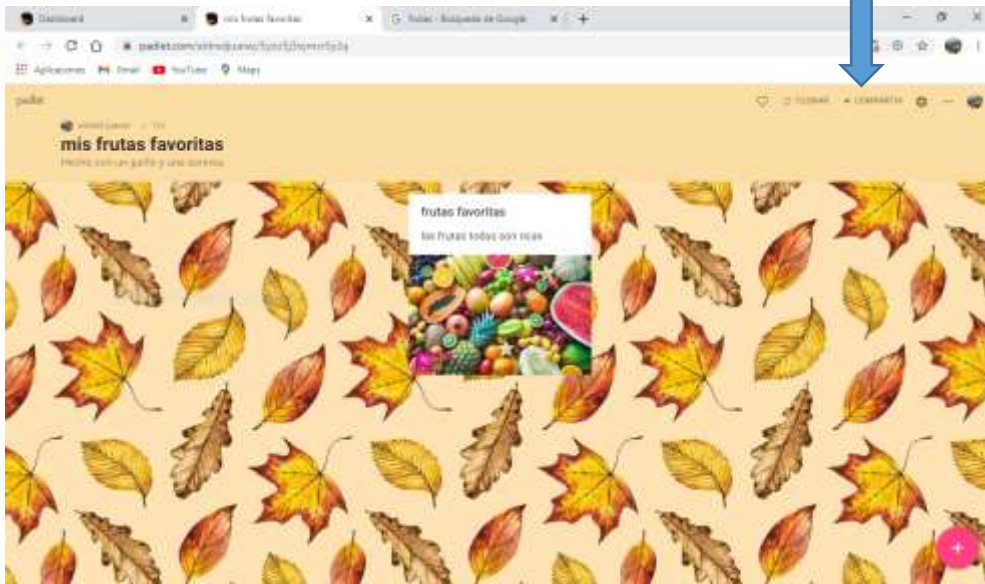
Dashboard
mis frutas favoritas
frutas - Búsqueda de Google
padlet.com/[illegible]
Aplicaciones Gmail YouTube Maps
padlet
CLONAR COMPARTIR
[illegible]
mis frutas favoritas
Hecho con un guiño y una sonrisa
frutas favoritas
las frutas todas son ricas
+